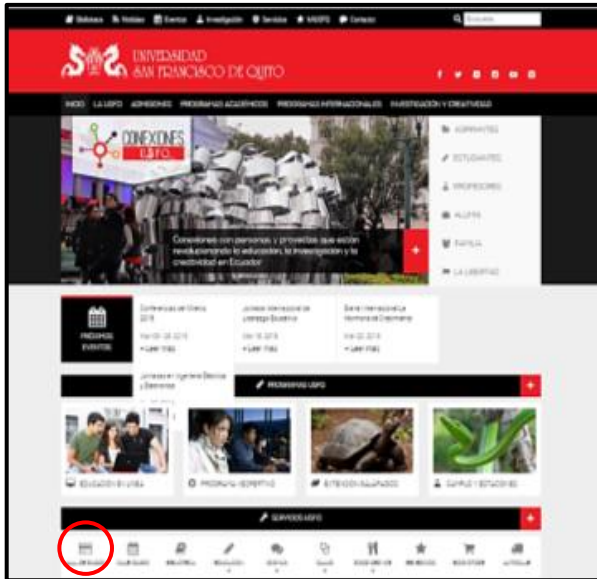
Biblioteca Noticias Eventos Investigación Servicios MIUSFQ Contacto

UNIVERSIDAD SAN FRANCISCO DE QUITO

INICIO LA USFQ ADMISIONES PROGRAMAS ACADÉMICOS PROGRAMAS INTERNACIONALES INVESTIGACIÓN Y CREATIVIDAD

CONEXIONES USFQ

Conexiones con personas y proyectos que están revolucionando la educación, la investigación y la creatividad en Ecuador

ASPIRANTES
ESTUDIANTES
PROFESORES
ALUMNI
FAMILIA
LA LIBERTAD

PRÓXIMOS EVENTOS

Conferencias del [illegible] 2015
+ LEER MÁS

Jornadas Internacional de Liderazgo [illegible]
+ LEER MÁS

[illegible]
+ LEER MÁS

Jornadas en Ingeniería Eléctrica y Electrónica

PROGRAMAS USFQ

EDUCACIÓN EN LÍNEA
PROGRAMA DEPORTIVO
EXTENSIÓN GALÁPAGOS
CAMPUS Y ESTACIONES

SERVICIOS USFQ

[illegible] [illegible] BIBLIOTECA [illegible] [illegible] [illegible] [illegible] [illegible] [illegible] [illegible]